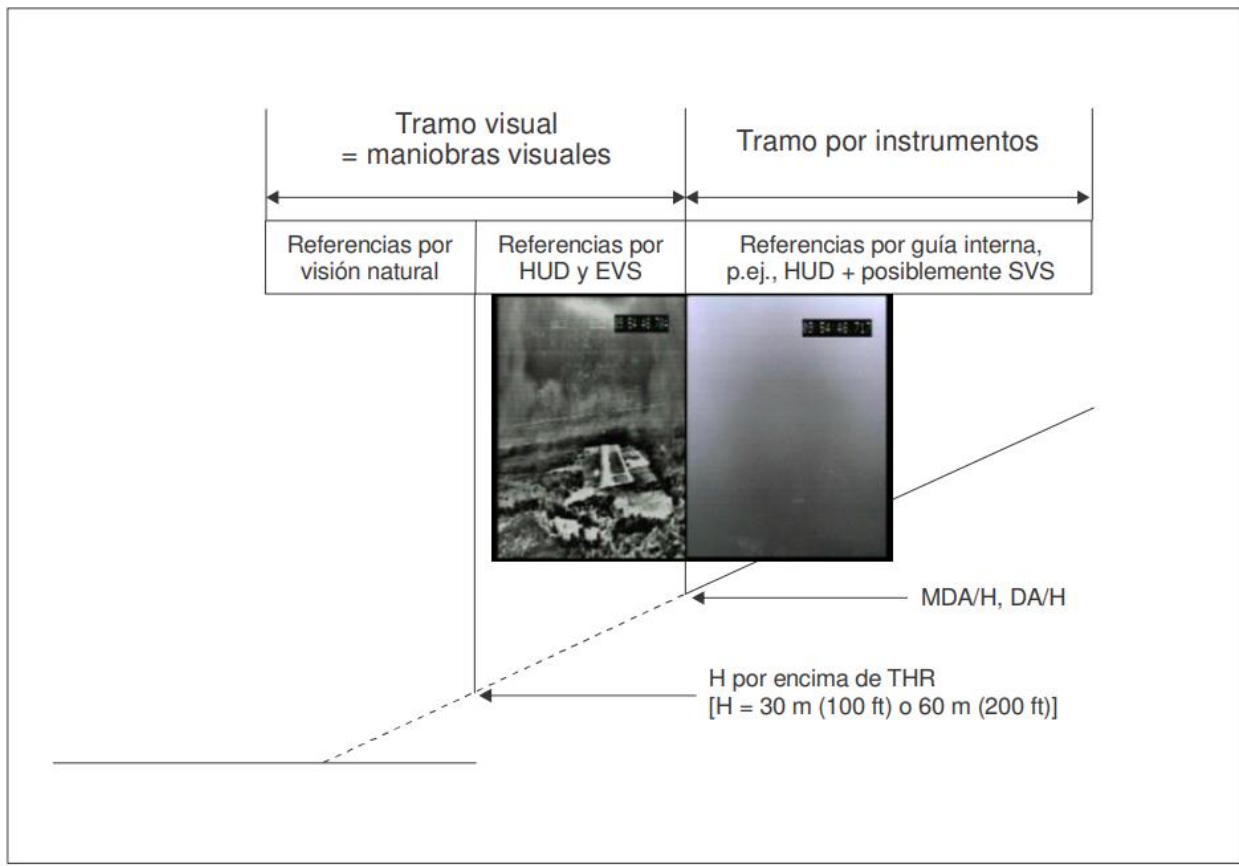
Tramo visual
= maniobras visuales

Tramo por instrumentos

Referencias por visión natural

Referencias por HUD y EVS

Referencias por guía interna, p.ej., HUD + posiblemente SVS

09:54:46.704

09:54:46.717

MDA/H, DA/H

H por encima de THR
[H = 30 m (100 ft) o 60 m (200 ft)]